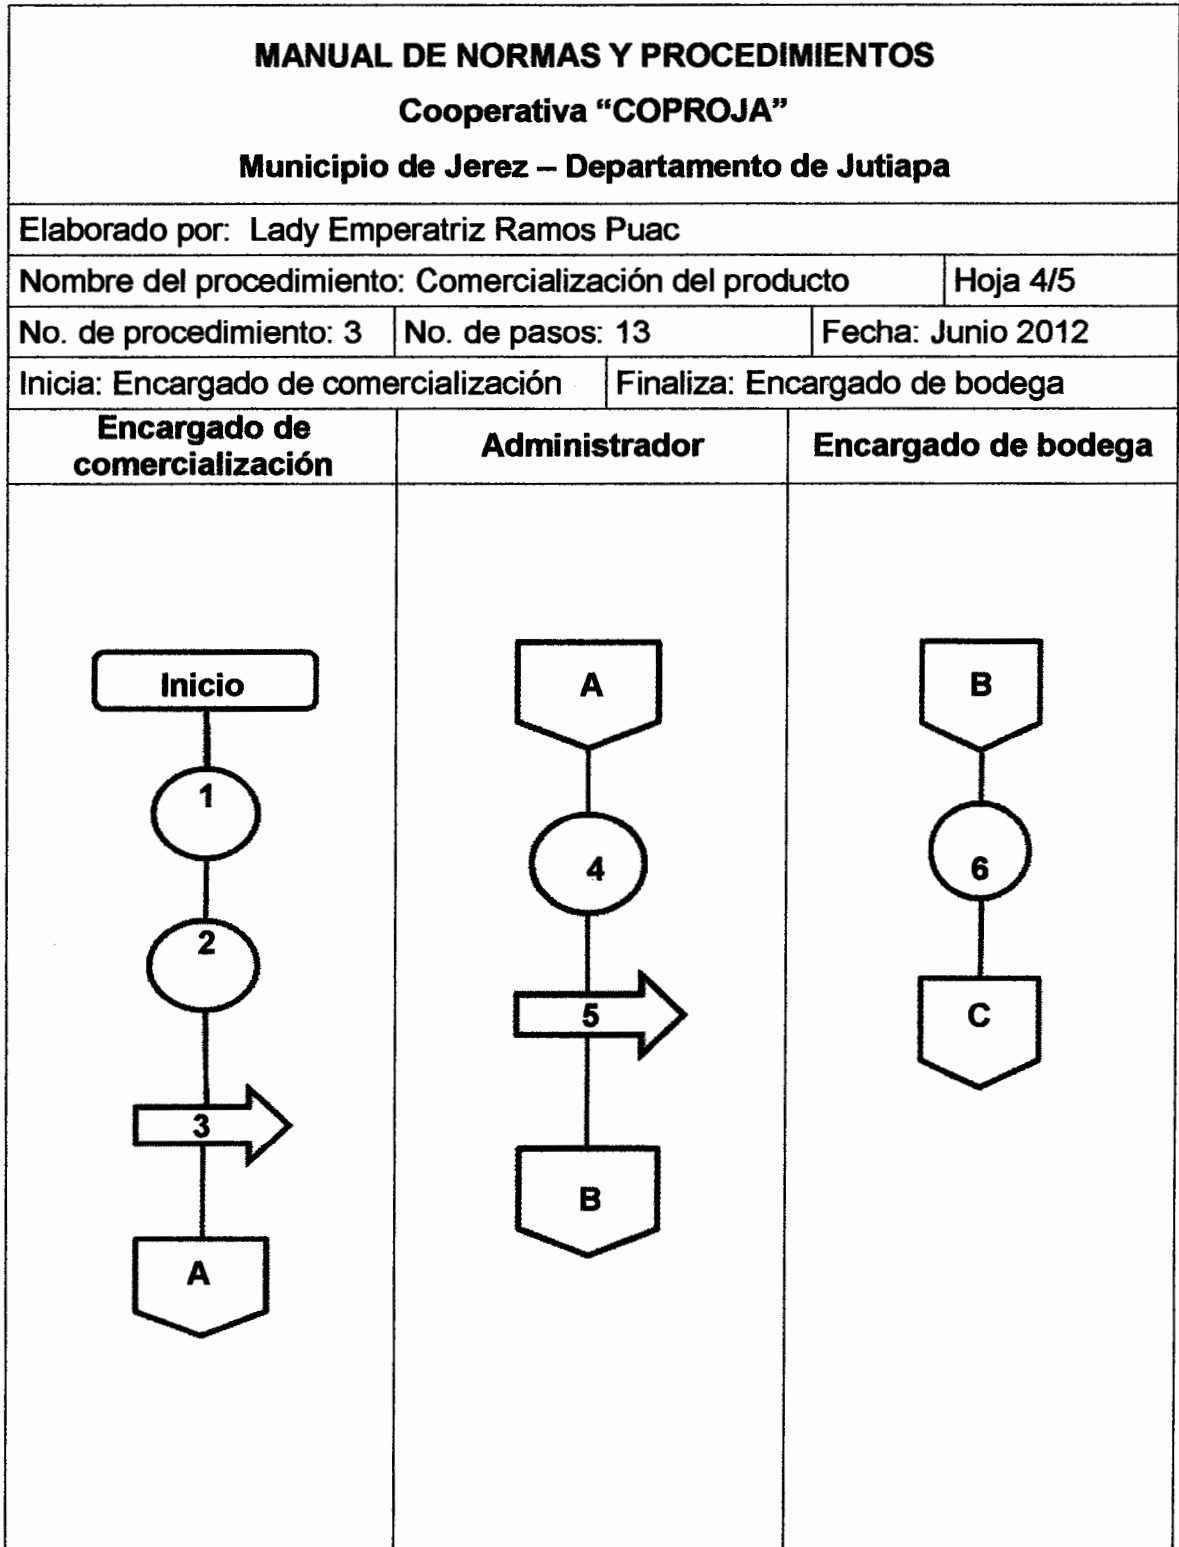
MANUAL DE NORMAS Y PROCEDIMIENTOS
Cooperativa "COPROJA"
Municipio de Jerez – Departamento de Jutiapa

Elaborado por: Lady Emperatriz Ramos Puac

Nombre del procedimiento: Comercialización del producto | Hoja 4/5

No. de procedimiento: 3 | No. de pasos: 13 | Fecha: Junio 2012

Inicia: Encargado de comercialización | Finaliza: Encargado de bodega

| Encargado de comercialización | Administrador | Encargado de bodega |
|---|---|---|
| Inicio | A | B |
| 1 | 4 | 6 |
| 2 | 5 | C |
| 3 | B | |
| A | | |